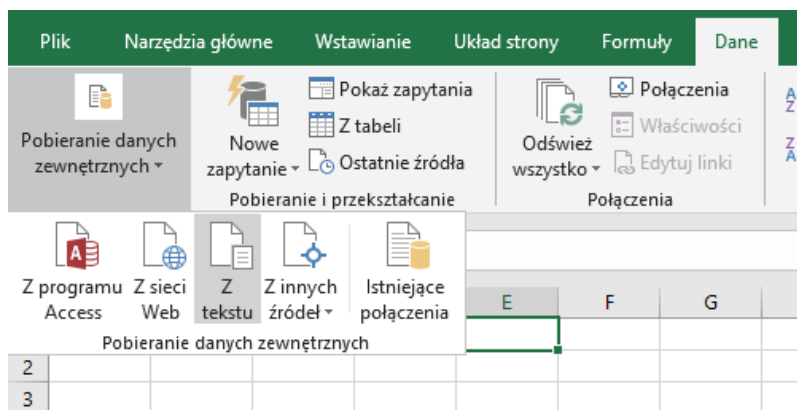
Plik Narzędzia główne Wstawianie Układ strony Formuły Dane

Pobieranie danych zewnętrznych

Nowe zapytanie

Pokaż zapytania
Z tabeli
Ostatnie źródła

Pobieranie i przekształcanie

Odśwież wszystko

Połączenia
Właściwości
Edytuj linki

Połączenia

Z programu Access
Z sieci Web
Z tekstu
Z innych źródeł
Istniejące połączenia

Pobieranie danych zewnętrznych

E F G
2
3